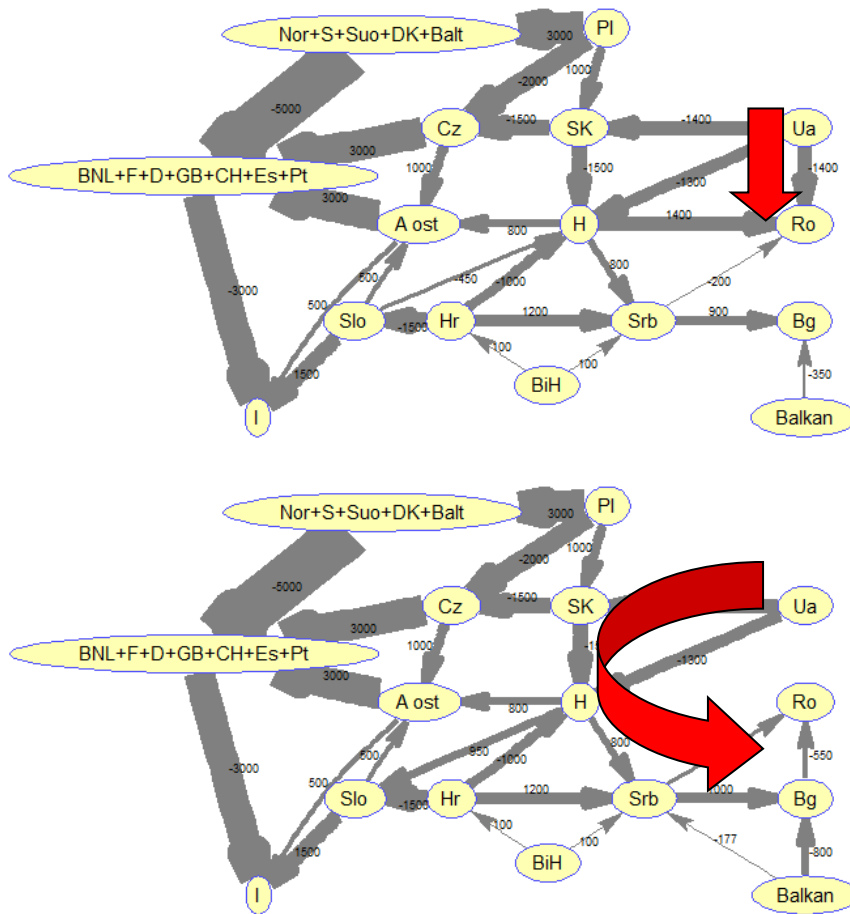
Nor+S+Suo+DK+Balt
Pl
3000
-5000
-2000
1000
Cz
-1500
SK
-1400
Ua
3000
1000
-1500
-1300
1400
BNL+F+D+GB+CH+Es+Pt
3000
A ost
800
H
1400
Ro
500
-450
800
-200
-3000
500
-1000
Slo
-1500
Hr
1200
Srb
900
Bg
100
100
1500
BiH
-350
I
Balkan

Nor+S+Suo+DK+Balt
Pl
3000
-5000
-2000
1000
Cz
-1500
SK
Ua
3000
1000
-1300
BNL+F+D+GB+CH+Es+Pt
3000
A ost
800
H
Ro
500
550
800
-550
-3000
500
-1000
Slo
-1500
Hr
1200
Srb
1000
Bg
100
100
-177
1500
BiH
-800
I
Balkan